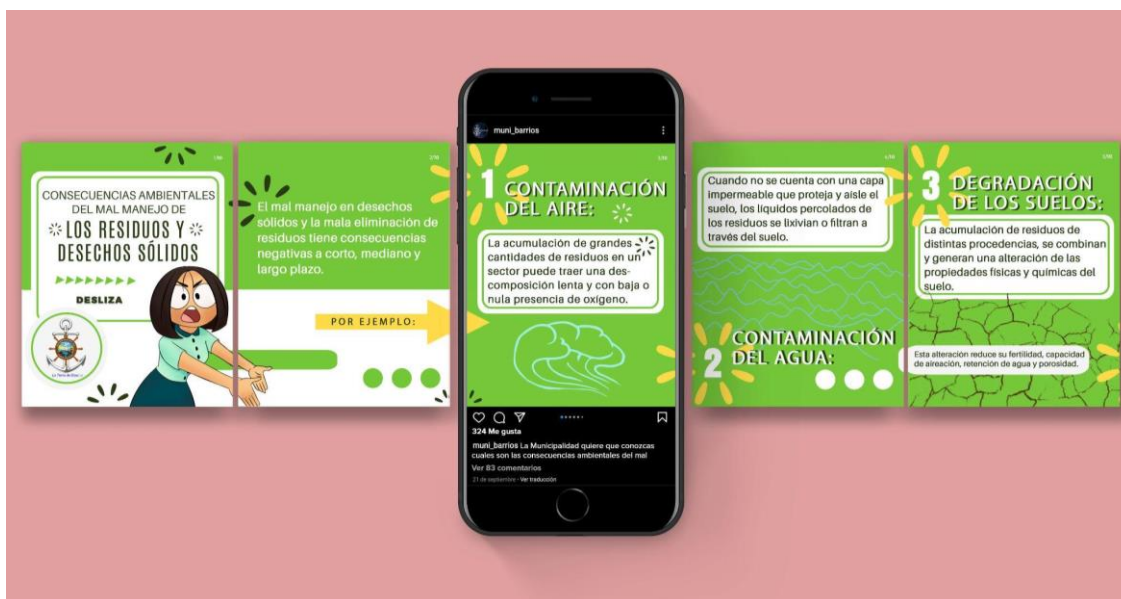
1/10

CONSECUENCIAS AMBIENTALES DEL MAL MANEJO DE
LOS RESIDUOS Y DESECHOS SÓLIDOS

DESLIZA

2/10

El mal manejo en desechos sólidos y la mala eliminación de residuos tiene consecuencias negativas a corto, mediano y largo plazo.

POR EJEMPLO:

muni_barrios

3/10

1 CONTAMINACIÓN DEL AIRE:

La acumulación de grandes cantidades de residuos en un sector puede traer una descomposición lenta y con baja o nula presencia de oxígeno.

324 Me gusta

muni_barrios La Municipalidad quiere que conozcas cuales son las consecuencias ambientales del mal

Ver 83 comentarios

21 de septiembre · Ver traducción

4/10

Cuando no se cuenta con una capa impermeable que proteja y aisle el suelo, los liquidos percolados de los residuos se lixivian o filtran a través del suelo.

2 CONTAMINACIÓN DEL AGUA:

5/10

3 DEGRADACIÓN DE LOS SUELOS:

La acumulación de residuos de distintas procedencias, se combinan y generan una alteración de las propiedades físicas y químicas del suelo.

Esta alteración reduce su fertilidad, capacidad de aireación, retención de agua y porosidad.